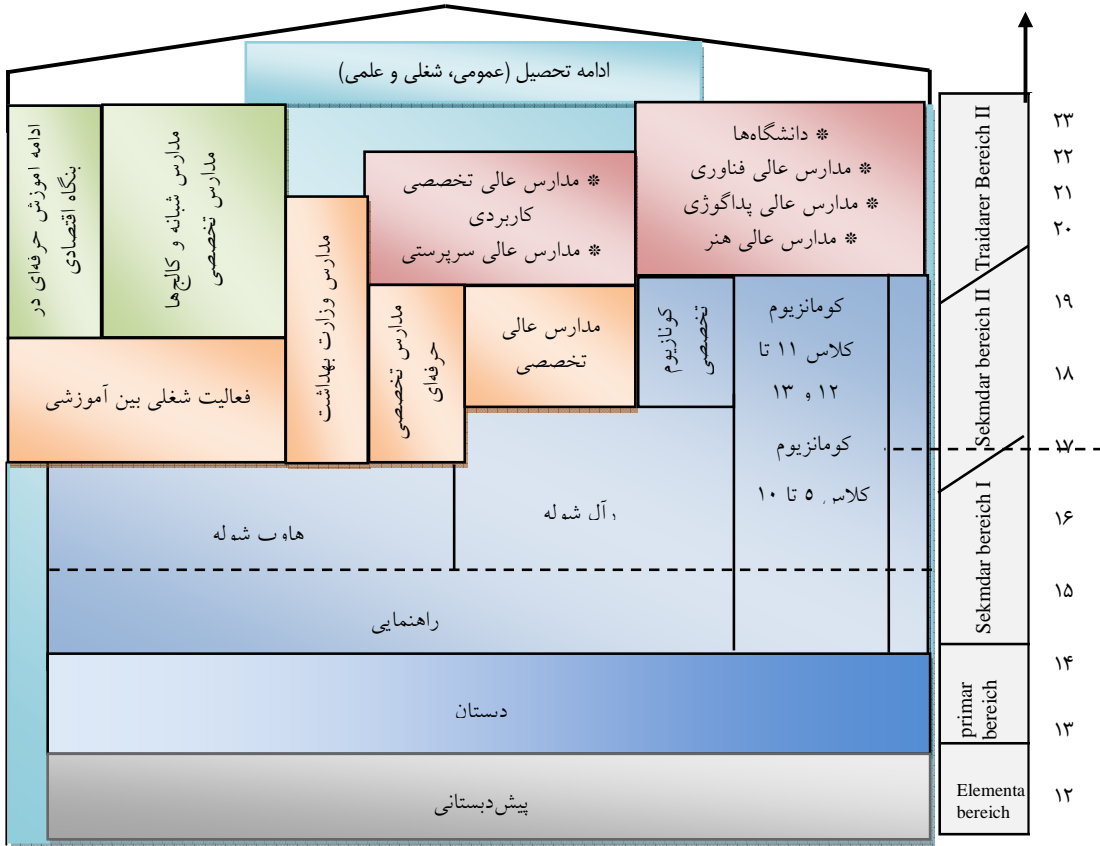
ادامه تحصیل (عمومی، شغلی و علمی)

ادامه آموزش حرفه‌ای در بنگاه اقتصادی

مدارس شبانه و کالج‌ها مدارس تخصصی

مدارس وزارت بهداشت

* مدارس عالی تخصصی کاربردی
* مدارس عالی سرپرستی

* دانشگاه‌ها
* مدارس عالی فناوری
* مدارس عالی پداگوژی
* مدارس عالی هنر

فعالیت شغلی بین آموزشی

مدارس تخصصی حرفه‌ای

مدارس عالی تخصصی

کوناژیوم تخصصی

کومانزیوم کلاس ۱۱ تا ۱۲ و ۱۳

کومانزیوم کلاس ۵ تا ۱۰

هاوپ شوله

رآل شوله

راهنمایی

دبستان

پیش‌دبستانی

Traidarer Bereich II

Sekmdar bereich II

Sekmdar bereich I

primar bereich

Elementa bereich

۲۳
۲۲
۲۱
۲۰
۱۹
۱۸
۱۷
۱۶
۱۵
۱۴
۱۳
۱۲